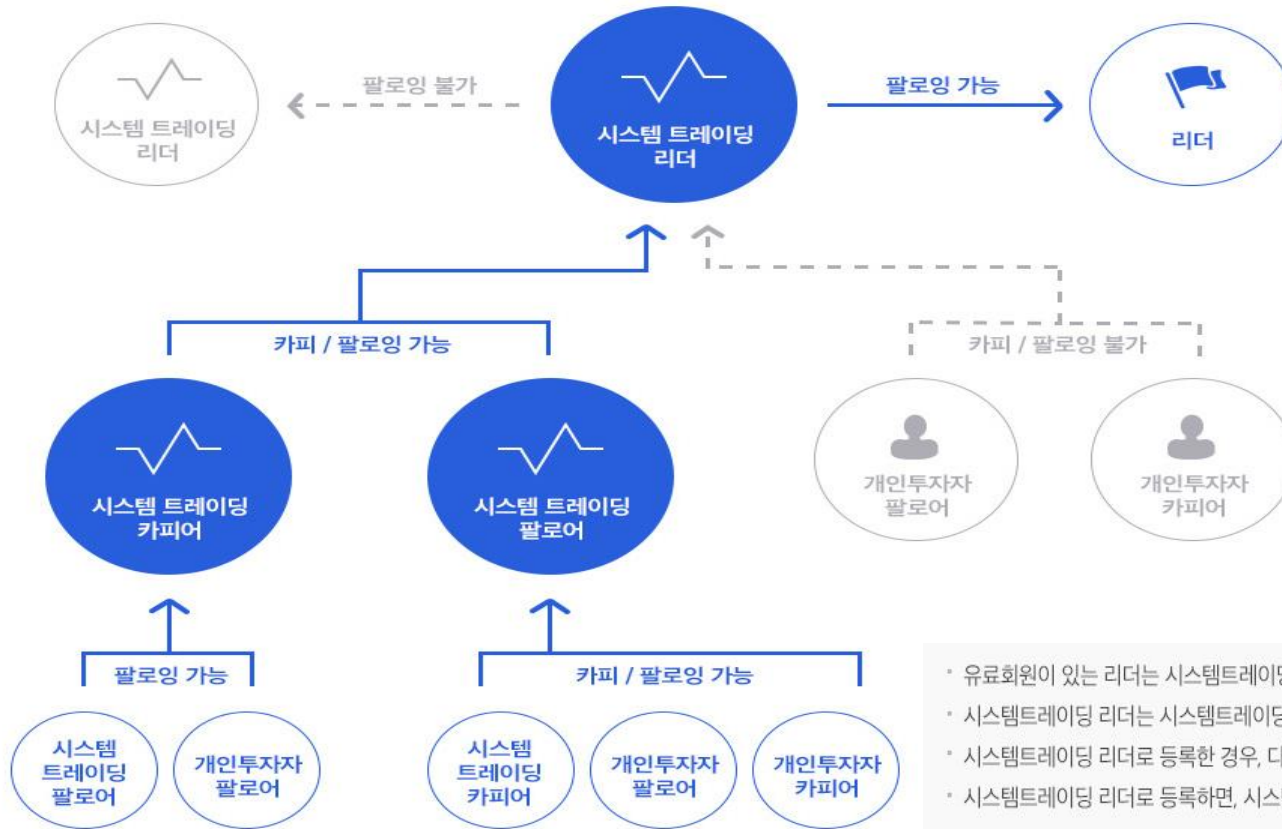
시스템 트레이딩 리더

팔로잉 불가

시스템 트레이딩 리더

팔로잉 가능

리더

카피 / 팔로잉 가능

카피 / 팔로잉 불가

시스템 트레이딩 카피어

시스템 트레이딩 팔로어

개인투자자 팔로어

개인투자자 카피어

팔로잉 가능

카피 / 팔로잉 가능

시스템 트레이딩 팔로어

개인투자자 팔로어

시스템 트레이딩 카피어

개인투자자 팔로어

개인투자자 카피어

· 유료회원이 있는 리더는 시스템트레이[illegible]
· 시스템트레이딩 리더는 시스템트레이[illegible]
· 시스템트레이딩 리더로 등록한 경우, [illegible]
· 시스템트레이딩 리더로 등록하면, 시스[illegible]